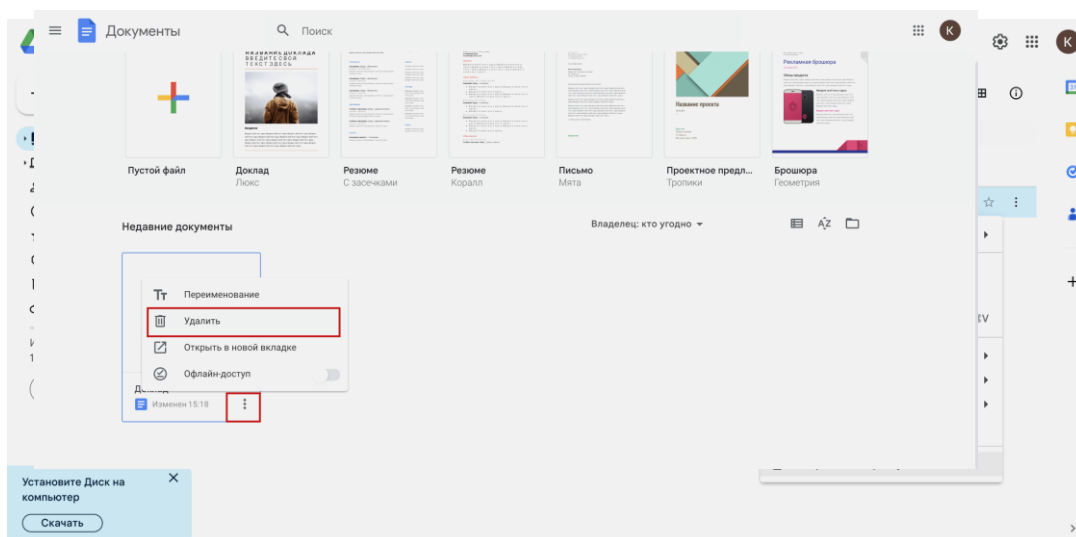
Документы

Поиск

К

К

НАЗВАНИЕ ДОКЛАДА ВВЕДИТЕ СВОЙ ТЕКСТ ЗДЕСЬ

Название проекта

Рекламная брошюра

Пустой файл

Доклад
Люкс

Резюме
С засечками

Резюме
Коралл

Письмо
Мята

Проектное предл...
Тропики

Брошюра
Геометрия

Недавние документы

Владелец: кто угодно

Переименование

Удалить

Открыть в новой вкладке

Офлайн-доступ

Доклад

Изменен 15:18

Установите Диск на компьютер

Скачать